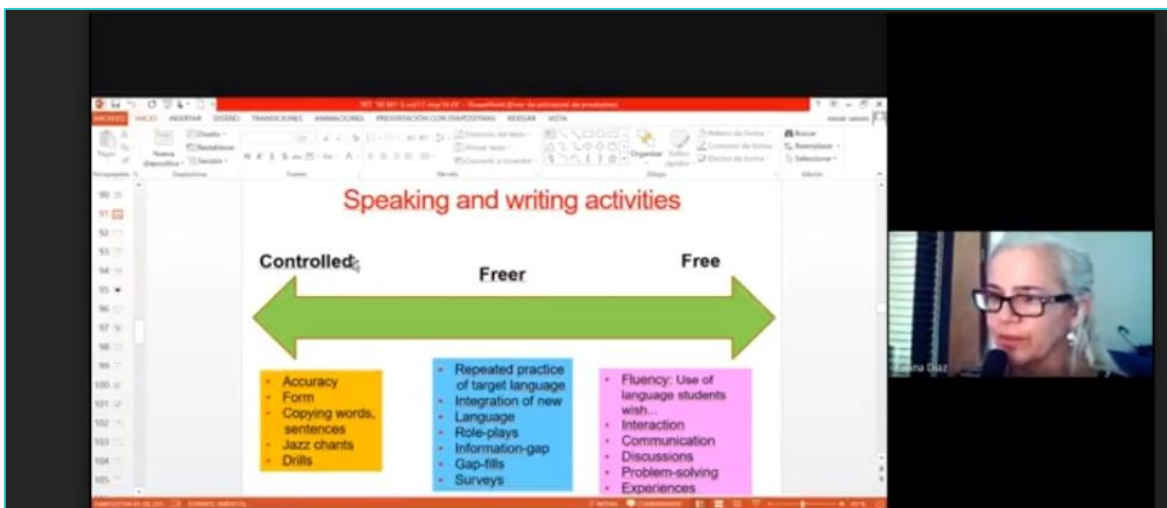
ARCHIVO INICIO INSERTAR DISEÑO TRANSICIONES ANIMACIONES PRESENTACIÓN CON DIAPOSITIVAS REVISAR VISTA

Pegar Nueva diapositiva Diseño Restablecer Sección

Portapapeles Diapositivas Fuente Párrafo Dibujo Edición

Organizar Estilos rápidos Relleno de forma Contorno de forma Efectos de forma Buscar Reemplazar Seleccionar

90 91 92 93 94 95 96 97 98 99 100 101 102 103 104 105

Speaking and writing activities

Controlled

Freer

Free

- Accuracy
- Form
- Copying words, sentences
- Jazz chants
- Drills

- Repeated practice of target language
- Integration of new
- Language
- Role-plays
- Information-gap
- Gap-fills
- Surveys

- Fluency: Use of language students wish...
- Interaction
- Communication
- Discussions
- Problem-solving
- Experiences

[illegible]na Díaz

DIAPOSITIVA 91 DE 105 ESPAÑOL (MÉXICO) NOTAS COMENTARIOS